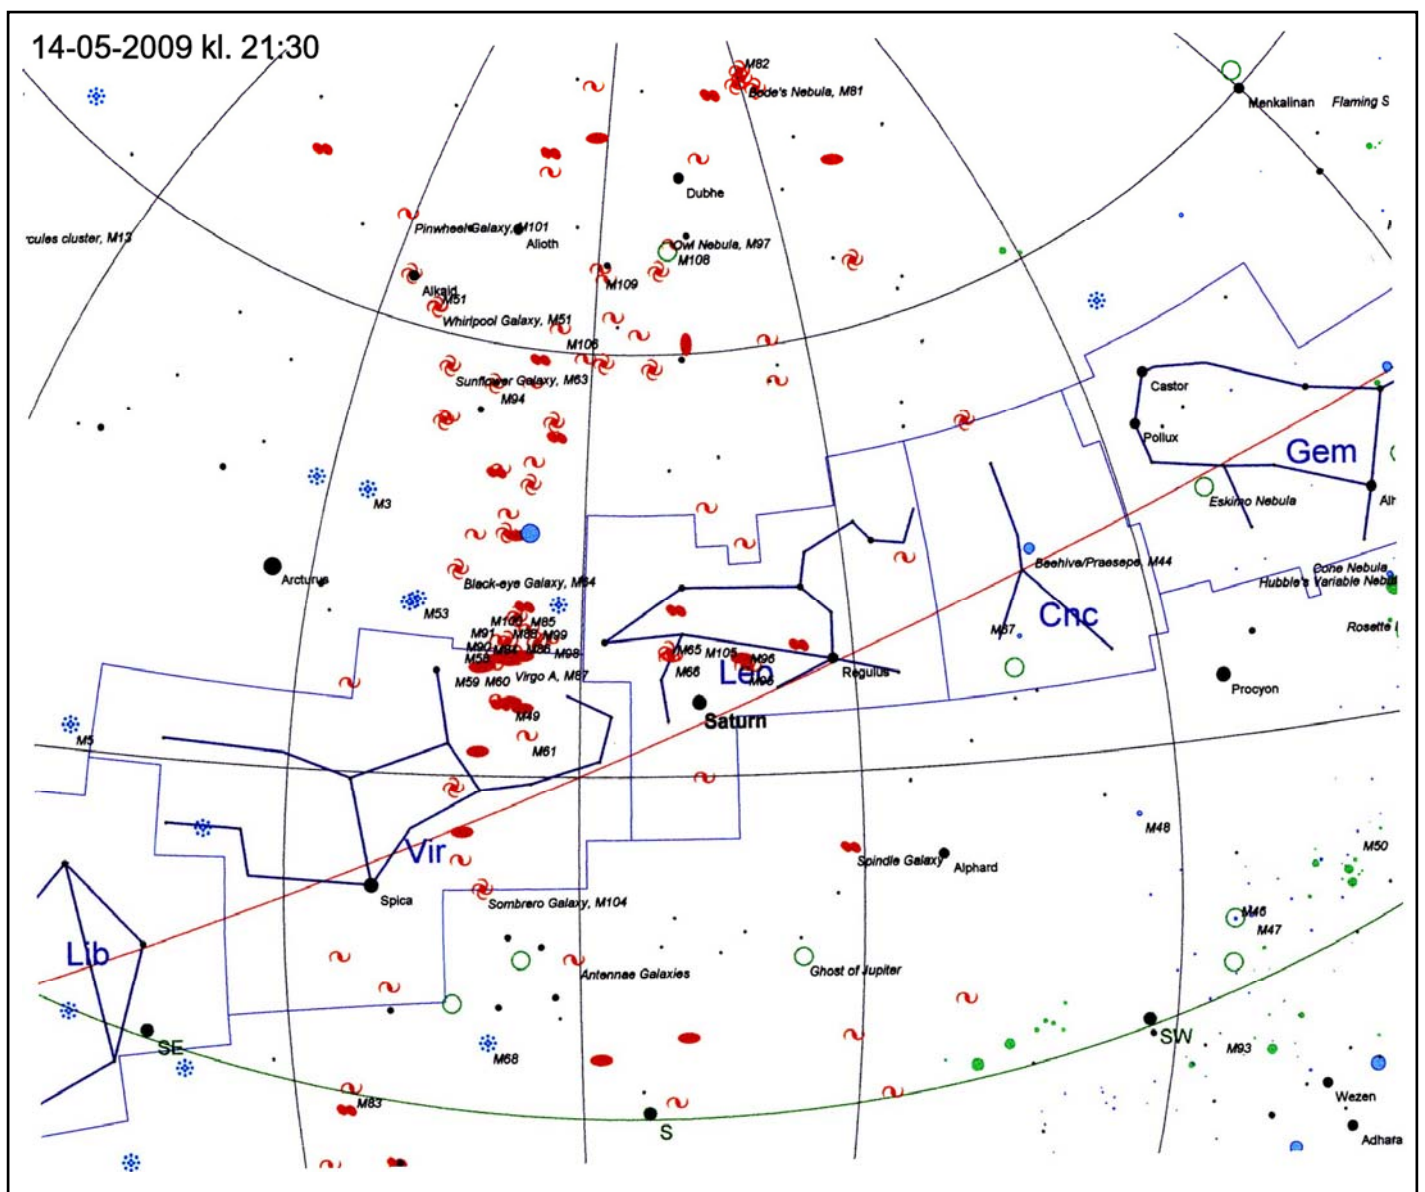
14-05-2009 kl. 21:30

M82
Bode's Nebula, M81
Menkalinan
Flaming S
Dubhe
rcules cluster, M13
Pinwheel Galaxy, M101
Alioth
Owl Nebula, M97
M108
Alkaid
M51
M109
Whirlpool Galaxy, M51
M106
Sunflower Galaxy, M63
M94
Castor
Pollux
Gem
Eskimo Nebula
Alh
M3
Arcturus
Black-eye Galaxy, M64
Beehive/Praesepe, M44
Cone Nebula
Hubble's Variable Nebu
M53
M100
M85
M91
M88
M99
M90
M84
M86
M98
M58
M65
M105
M96
M66
M95
Leo
Regulus
M67
Cnc
Rosette
M59
M60
Virgo A, M87
Procyon
M49
Saturn
M5
M61
Vir
M48
Spindle Galaxy
Alphard
M50
Spica
Sombrero Galaxy, M104
M46
M47
Lib
Antennae Galaxies
Ghost of Jupiter
SE
SW
M68
M93
M83
S
Wezen
Adhara